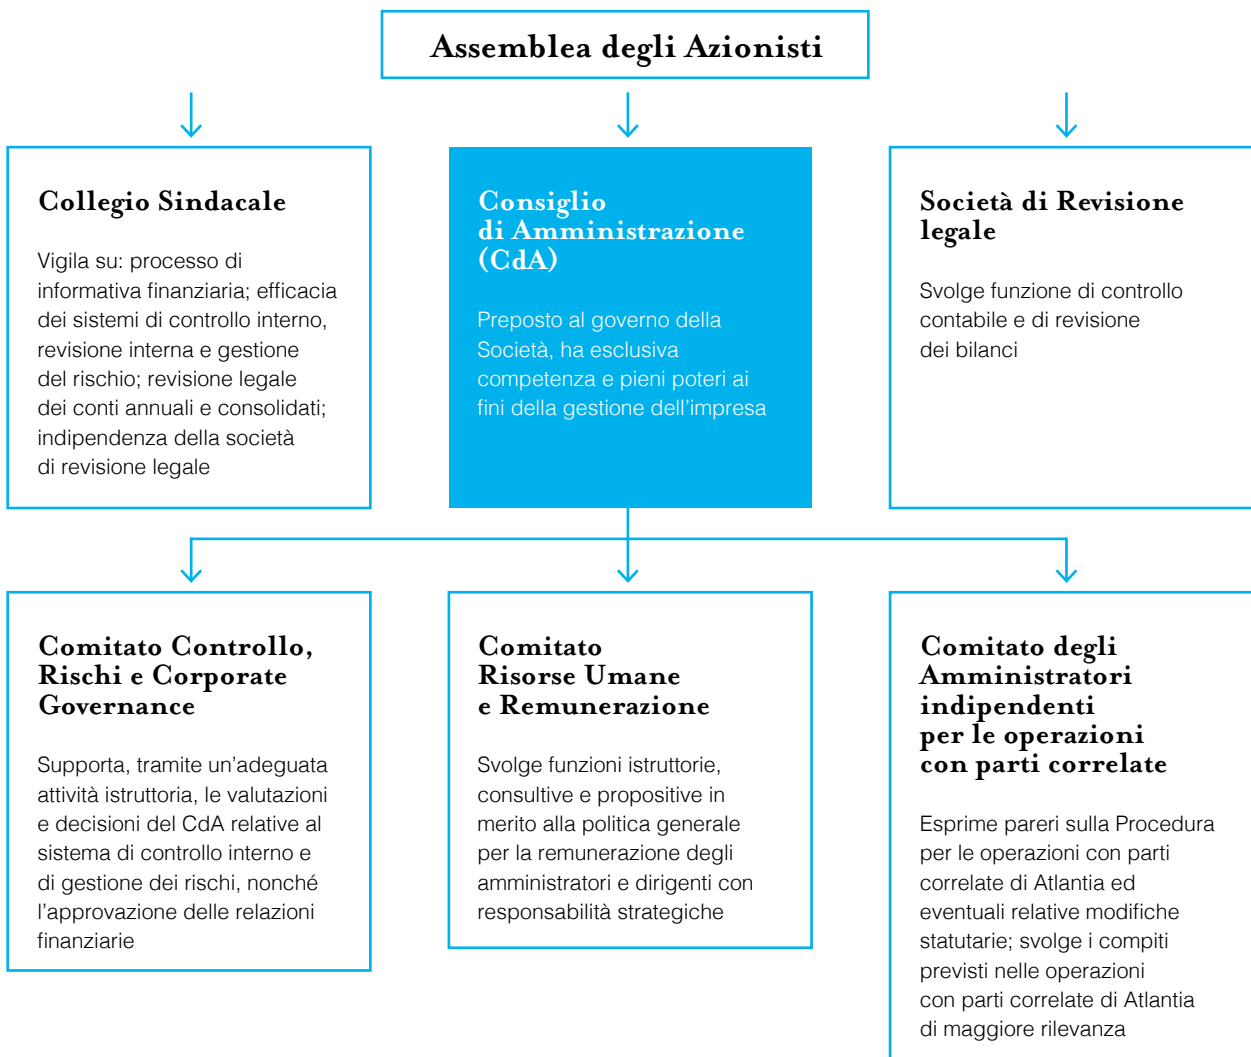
Assemblea degli Azionisti

Collegio Sindacale

Vigila su: processo di informativa finanziaria; efficacia dei sistemi di controllo interno, revisione interna e gestione del rischio; revisione legale dei conti annuali e consolidati; indipendenza della società di revisione legale

Consiglio di Amministrazione (CdA)

Preposto al governo della Società, ha esclusiva competenza e pieni poteri ai fini della gestione dell'impresa

Società di Revisione legale

Svolge funzione di controllo contabile e di revisione dei bilanci

Comitato Controllo, Rischi e Corporate Governance

Supporta, tramite un'adeguata attività istruttoria, le valutazioni e decisioni del CdA relative al sistema di controllo interno e di gestione dei rischi, nonché l'approvazione delle relazioni finanziarie

Comitato Risorse Umane e Remunerazione

Svolge funzioni istruttorie, consultive e propositive in merito alla politica generale per la remunerazione degli amministratori e dirigenti con responsabilità strategiche

Comitato degli Amministratori indipendenti per le operazioni con parti correlate

Esprime pareri sulla Procedura per le operazioni con parti correlate di Atlantia ed eventuali relative modifiche statutarie; svolge i compiti previsti nelle operazioni con parti correlate di Atlantia di maggiore rilevanza